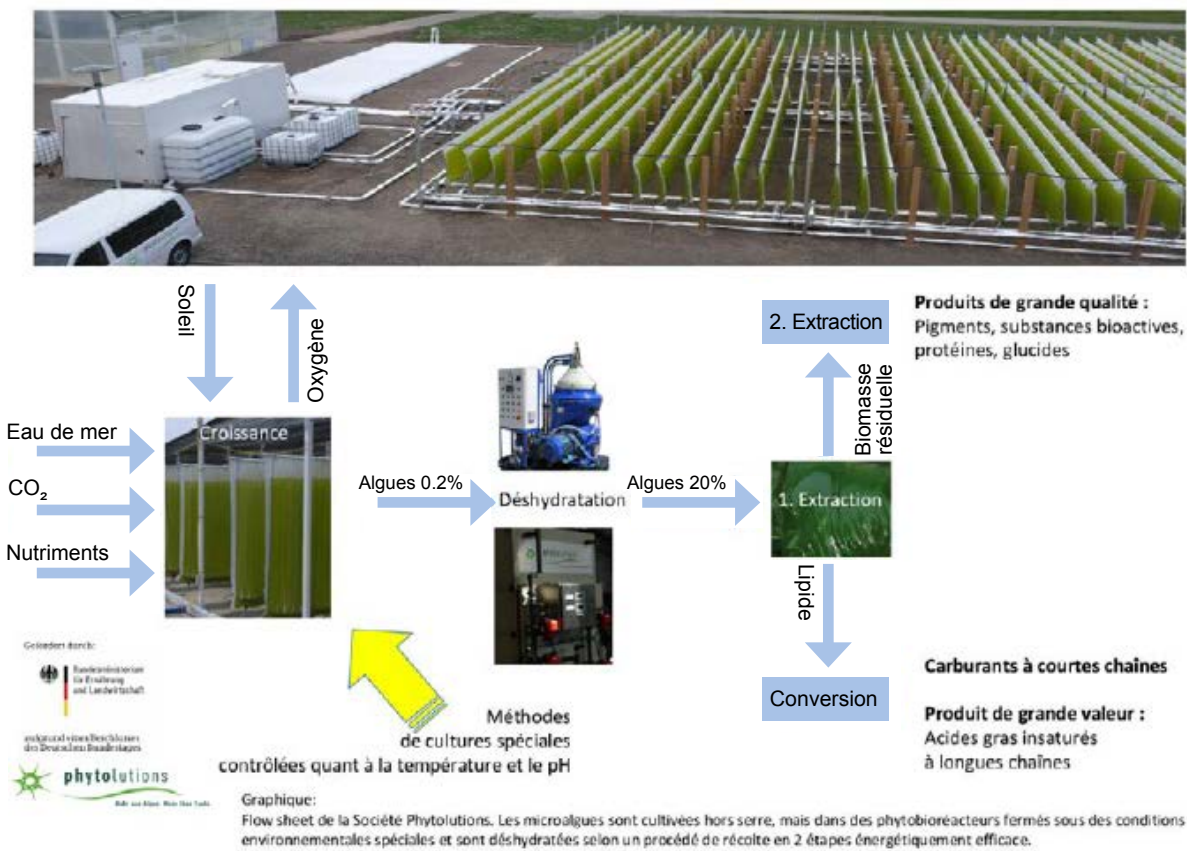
Soleil

Oxygène

2. Extraction

Produits de grande qualité :
Pigments, substances bioactives, protéines, glucides

Biomasse résiduelle

Eau de mer

Croissance

$CO_2$

Algues 0.2%

Déshydratation

Algues 20%

1. Extraction

Nutriments

Lipide

Gefördert durch:
Bundesministerium für Ernährung und Landwirtschaft
aufgrund eines Beschlusses des Deutschen Bundestages

Carburants à courtes chaines

Conversion

Méthodes
de cultures spéciales
contrôlées quant à la température et le pH

Produit de grande valeur :
Acides gras insaturés
à longues chaînes

phytolutions
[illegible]

Graphique:
Flow sheet de la Société Phytolutions. Les microalgues sont cultivées hors serre, mais dans des phytobioréacteurs fermés sous des conditions environnementales spéciales et sont déshydratées selon un procédé de récolte en 2 étapes énergétiquement efficace.